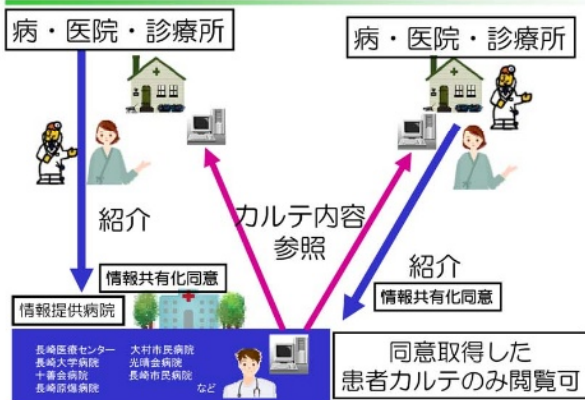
病・医院・診療所

病・医院・診療所

紹介

カルテ内容
参照

紹介

情報共有化同意

情報共有化同意

情報提供病院

長崎医療センター
長崎大学病院
十善会病院
長崎原爆病院

大村市民病院
光晴会病院
長崎市民病院
など

同意取得した
患者カルテのみ閲覧可